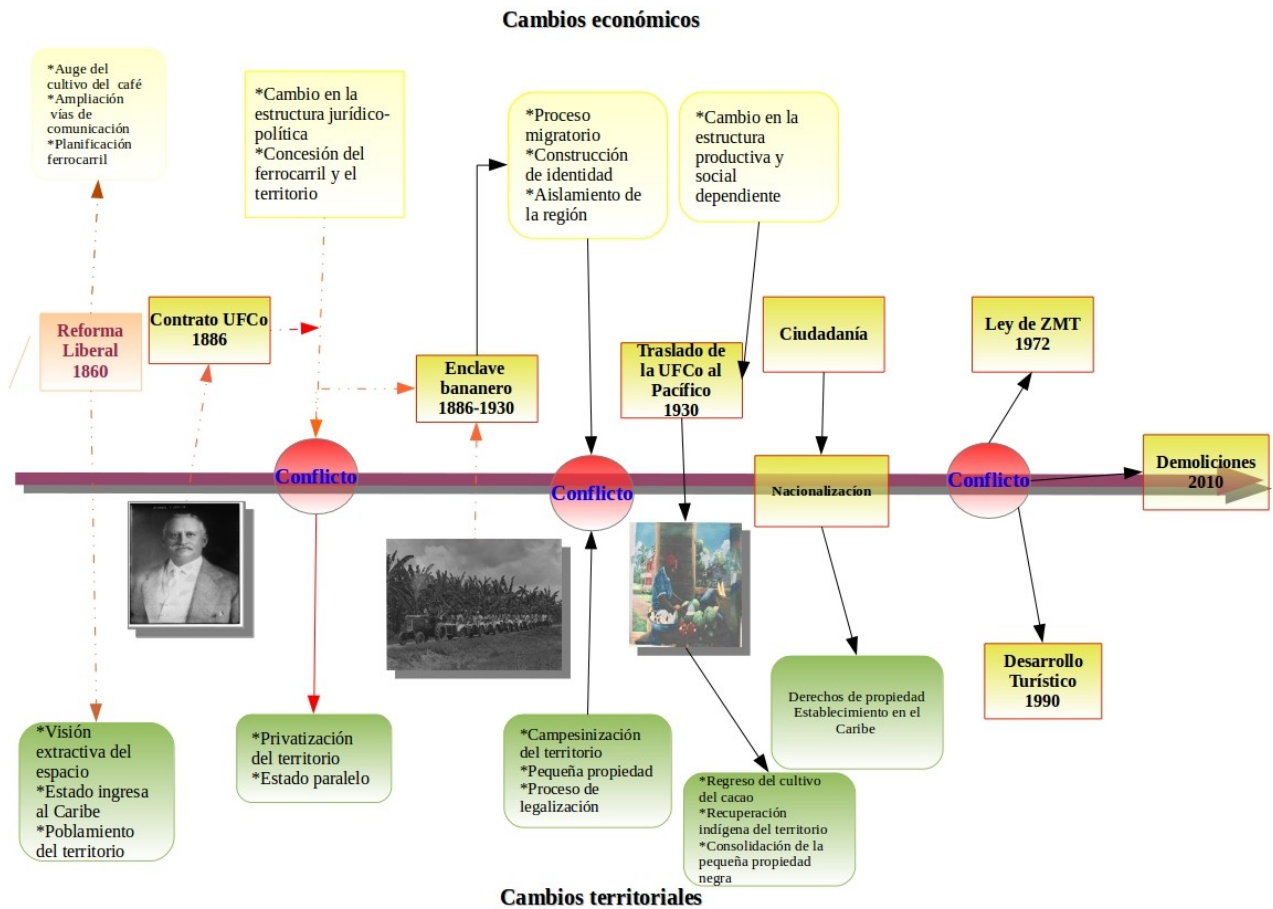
Cambios económicos

*Auge del cultivo del café
*Ampliación vías de comunicación
*Planificación ferrocarril

*Cambio en la estructura jurídico-política
*Concesión del ferrocarril y el territorio

*Proceso migratorio
*Construcción de identidad
*Aislamiento de la región

*Cambio en la estructura productiva y social dependiente

Reforma Liberal 1860

Contrato UFCo 1886

Enclave bananero 1886-1930

Traslado de la UFCo al Pacífico 1930

Ciudadanía

Ley de ZMT 1972

Conflicto

Conflicto

Nacionalización

Conflicto

Demoliciones 2010

Desarrollo Turístico 1990

*Visión extractiva del espacio
*Estado ingresa al Caribe
*Poblamiento del territorio

*Privatización del territorio
*Estado paralelo

*Campesinización del territorio
*Pequeña propiedad
*Proceso de legalización

Derechos de propiedad
Establecimiento en el Caribe

*Regreso del cultivo del cacao
*Recuperación indígena del territorio
*Consolidación de la pequeña propiedad negra

Cambios territoriales